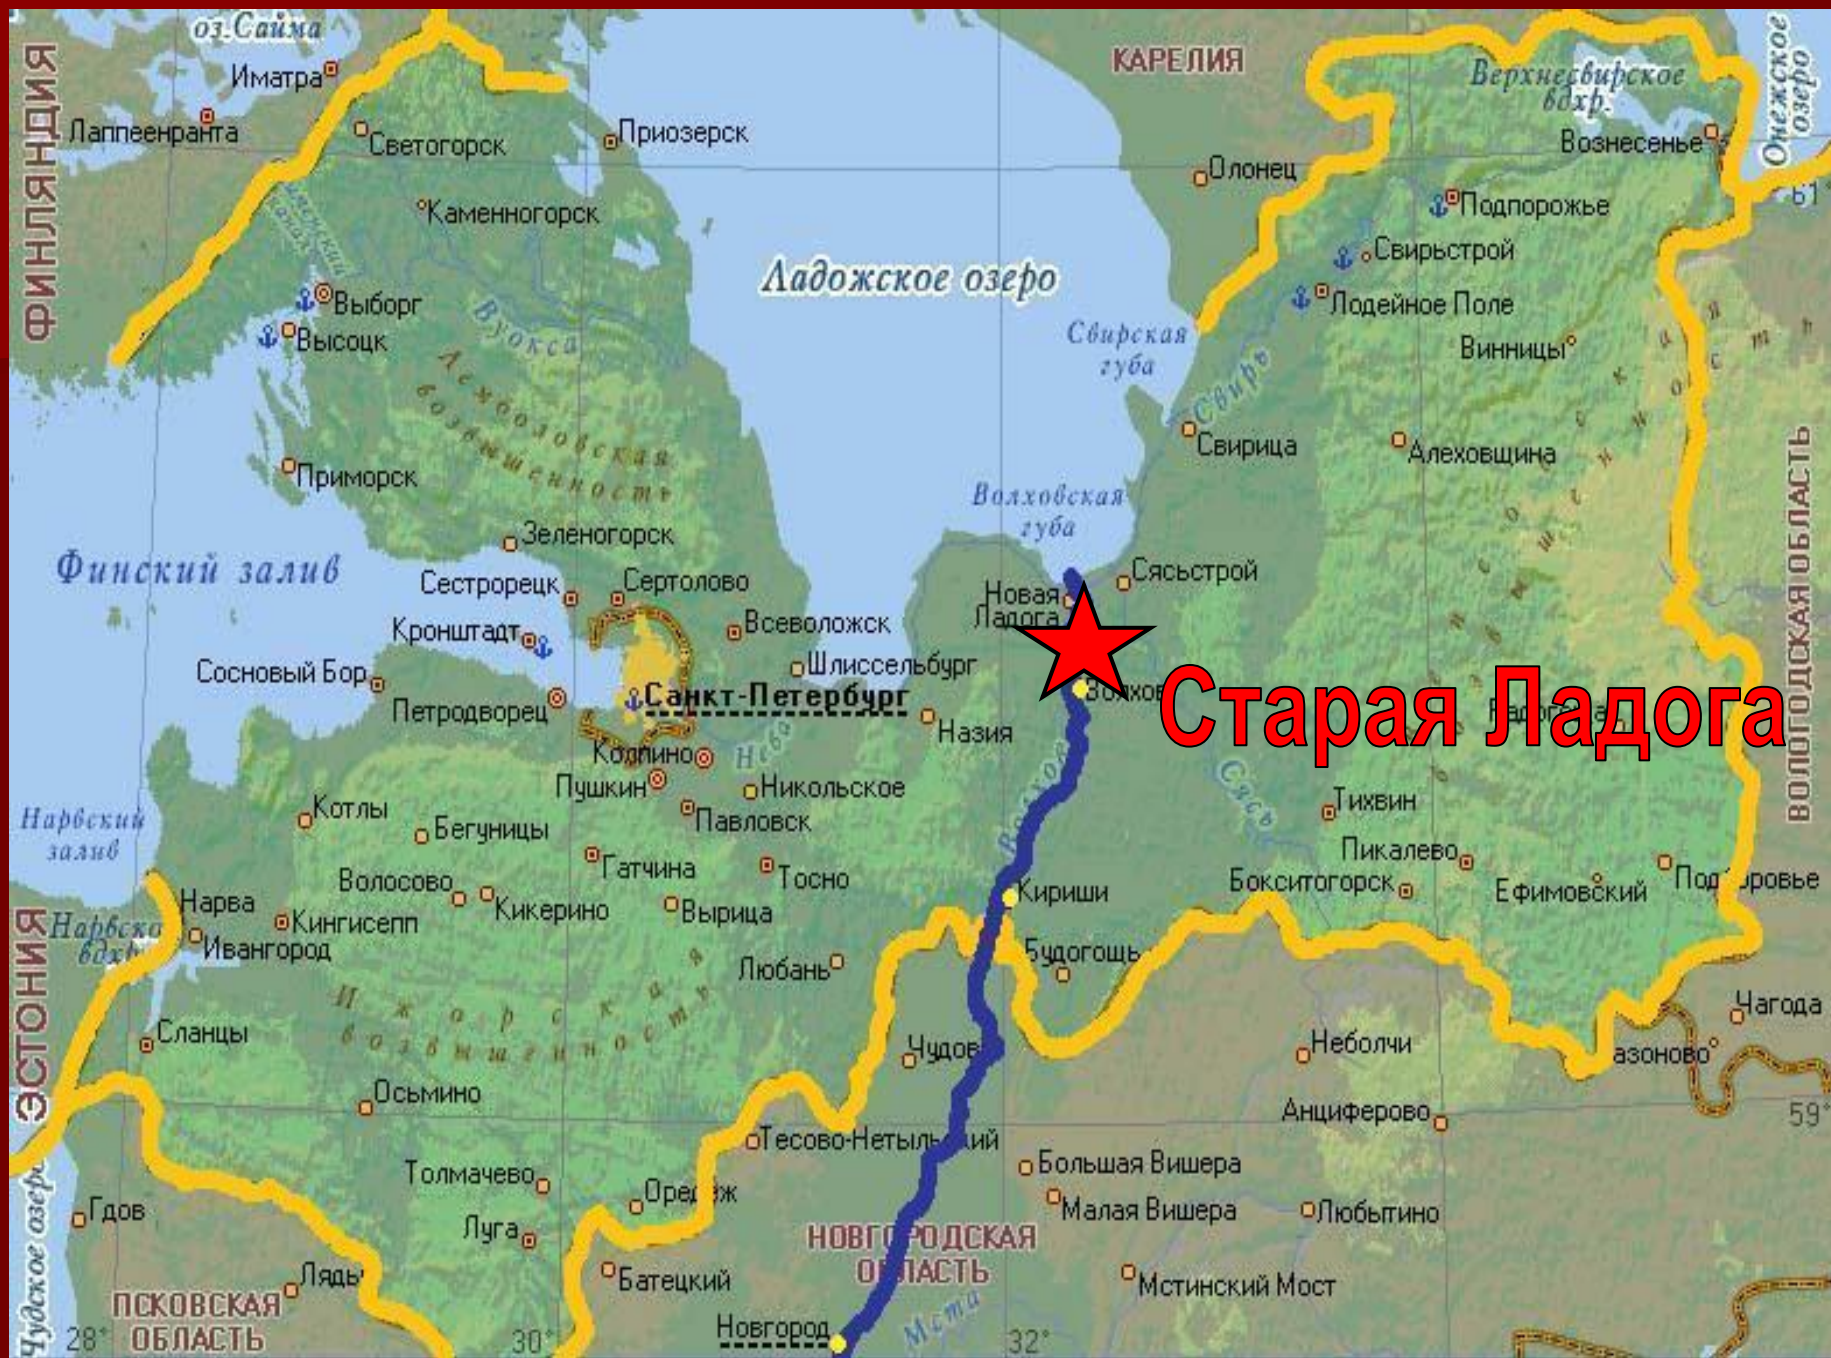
оз.Сайма
Иматра
ФИНЛЯНДИЯ
Лаппеенранта
Светогорск
Приозерск
КАРЕЛИЯ
Верхнесвирское вдхр.
Онежское озеро
Вознесенье
Олонец
Каменногорск
Подпорожье
Свирьстрой
Ладожское озеро
Выборг
Высоцк
Вуокса
Лодейное Поле
Свирская губа
Винницы
Лемболовская возвышенность
Свирь
Свирица
Алеховщина
Приморск
Волховская губа
Зеленогорск
Финский залив
Сестрорецк
Сертолово
Сясьстрой
Новая Ладога
Всеволожск
Кронштадт
Шлиссельбург
Сосновый Бор
Санкт-Петербург
Волхов
Старая Ладога
Петродворец
Назия
Колпино
Нева
ВОЛОГОДСКАЯ ОБЛАСТЬ
Пушкин
Никольское
Сясь
Нарвский залив
Котлы
Павловск
Тихвин
Бегуницы
Волхов
Пикалево
Гатчина
Волосово
Тосно
Бокситогорск
Ефимовский
Подборовье
Нарва
Кикерино
Кириши
Нарвское вдхр.
Кингисепп
Вырица
ЭСТОНИЯ
Ивангород
Будогощь
Любань
Чагода
Ижорская возвышенность
Сланцы
Чудово
Неболчи
Сазоново
Осьмино
Анциферово
59°
Тесово-Нетыльский
Толмачево
Большая Вишера
Оредеж
Гдов
Малая Вишера
Луга
Любытино
НОВГОРОДСКАЯ ОБЛАСТЬ
Чудское озеро
Лядь
Батецкий
Мстинский Мост
ПСКОВСКАЯ ОБЛАСТЬ
28°
30°
Новгород
Мста
32°
61°